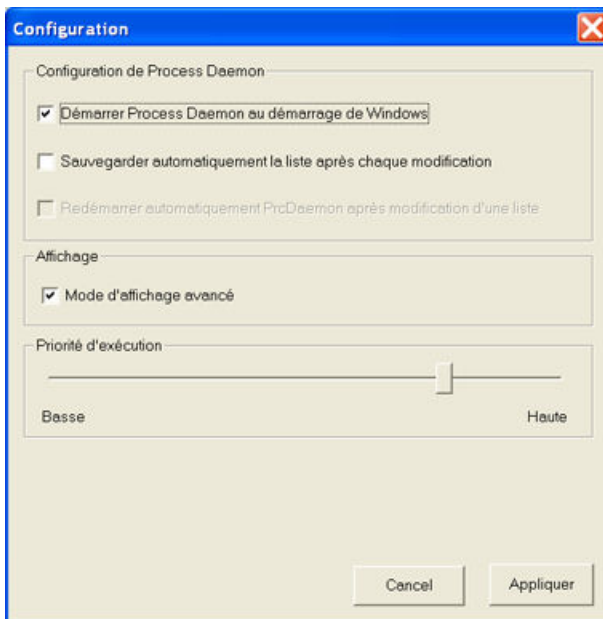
Configuration

Configuration de Process Daemon

Démarrer Process Daemon au démarrage de Windows

Sauvegarder automatiquement la liste après chaque modification

Redémarrer automatiquement PrcDaemon après modification d'une liste

Affichage

Mode d'affichage avancé

Priorité d'exécution

Basse

Haute

Cancel

Appliquer